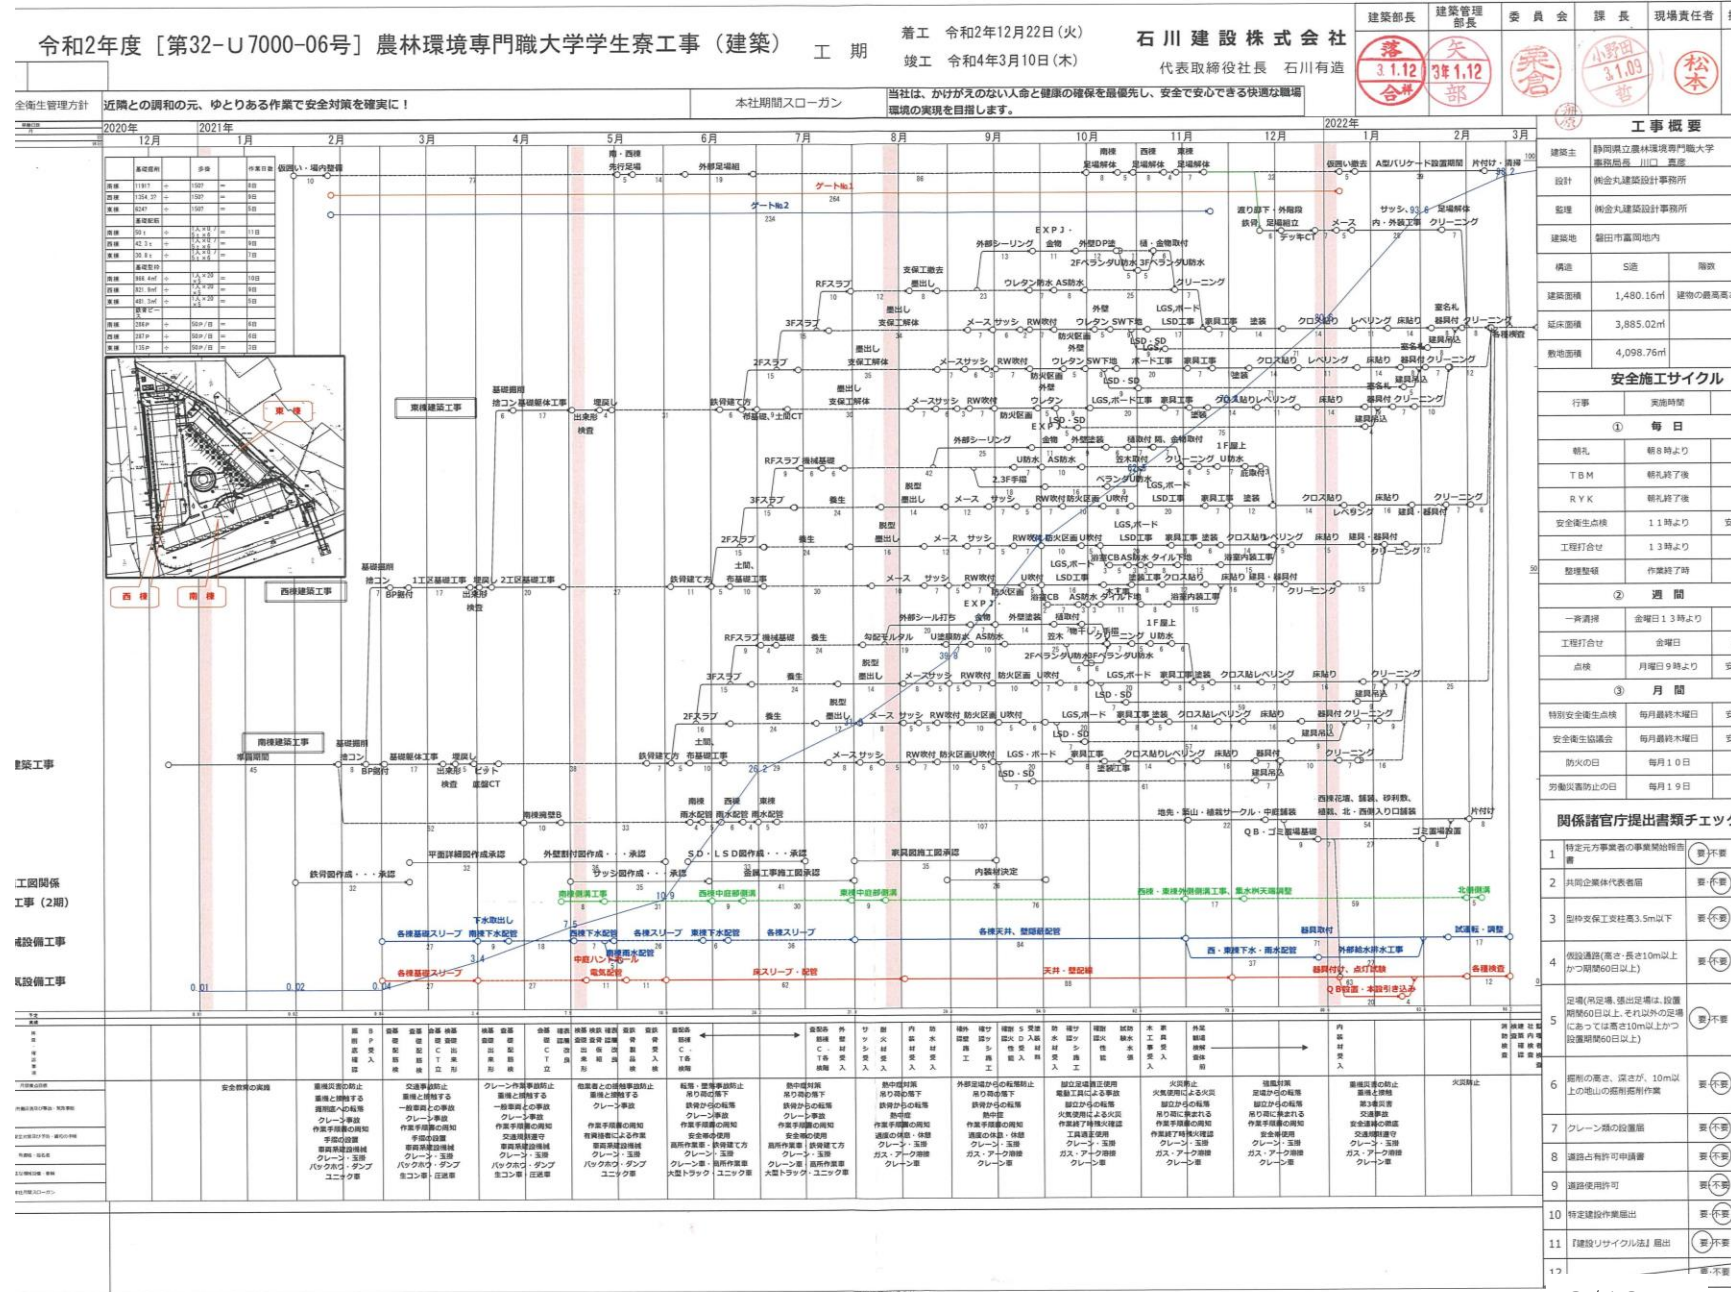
令和2年度［第32-Ｕ7000-06号］農林環境専門職大学学生寮工事（建築）　工期　着工　令和2年12月22日（火）　竣工　令和4年3月10日（木）

石川建設株式会社
代表取締役社長　石川有造

| 建築部長 | 建築管理部長 | 委員会 | 課長 | 現場責任者 |
|---|---|---|---|---|
| 落 3.1.12 合格 | 矢 3年1.12 部 | 栗倉 | 小野田 3.1.09 哲 | 松本 |

全衛生管理方針　近隣との調和の元、ゆとりある作業で安全対策を確実に！

本社期間スローガン　当社は、かけがえのない人命と健康の確保を最優先し、安全で安心できる快適な職場環境の実現を目指します。

2020年　12月　2021年　1月　2月　3月　4月　5月　6月　7月　8月　9月　10月　11月　12月　2022年　1月　2月　3月

東棟建築工事　西棟建築工事　南棟建築工事

東棟　西棟　南棟

仮囲い・場内整備　ゲートNo.1　ゲートNo.2　外部足場組　仮囲い撤去　A型バリケード設置期間　片付け・清掃

RFスラブ　3Fスラブ　2Fスラブ　基礎掘削　捨コン基礎躯体工事　埋戻し　出来形検査　鉄骨建て方　布基礎、土間CT　養生　脱型　墨出し　支保工解体　メースサッシ　RW吹付　防火区画　U吹付　ウレタン防水　LGS、ボード　LSD工事　家具工事　塗装　クロス貼り　レベリング　床貼り　器具付　クリーニング　建具吊込　外部シーリング　金物　外部塗装　樋・金物取付　EXP.J　2Fベランダ U防水　3Fベランダ U防水　1F屋上　浴室CB　ASB防水　タイル下地　浴室内装工事　足場解体　サッシ　内・外装工事　デッキCT

基礎掘削　捨コン　1工区基礎工事　埋戻し　2工区基礎工事　BP据付　出来形検査

南棟　西棟　東棟　雨水配管　地先・盛山・植栽サークル・中庭舗装　西棟花壇、舗装、砂利敷、植栽、北・西側入口舗装　QB・ゴミ置場基礎　ゴミ置場設置

平面詳細図作成承認　外部割付図作成・・・承認　S.D・LSD図作成・・・承認　家具図施工図承認　鉄骨図作成・・・承認　サッシ図作成・・・承認　各種施工図承認　内装材決定

工図関係
工事（2期）
械設備工事
気設備工事

南棟給排水工事　西棟中庭部側溝　東棟中庭部側溝　西・東棟外部側溝工事、集水桝天端調整　北側側溝
下水取出し　各種基礎スリーブ　南棟下水配管　各種スリーブ　東棟下水配管　各種天井、壁部配管　器具取付　試運転・調整　西・東棟下水・雨水配管　外部給水排水工事　雨水配管　中庭ハンドホール　電気配管　各種基礎スリーブ　床スリーブ・配管　天井・壁配線　器具付け、点灯試験　各種検査　QB設置・本設引き込み

0.01　0.02　0.04

工事概要
| 建築主 | 静岡県立農林環境専門職大学 事務局長　川口　真彦 |
|---|---|
| 設計 | (株)金丸建築設計事務所 |
| 監理 | (株)金丸建築設計事務所 |
| 建築地 | 磐田市富岡地内 |
| 構造 | S造　階数 |
| 建築面積 | 1,480.16㎡　建物の最高高さ |
| 延床面積 | 3,885.02㎡ |
| 敷地面積 | 4,098.76㎡ |

安全施工サイクル
| 行事 | 実施時間 |
|---|---|
| ① | 毎日 |
| 朝礼 | 朝8時より |
| TBM | 朝礼終了後 |
| RYK | 朝礼終了後 |
| 安全衛生点検 | 11時より |
| 工程打合せ | 13時より |
| 整理整頓 | 作業終了時 |
| ② | 週間 |
| 一斉清掃 | 金曜日13時より |
| 工程打合せ | 金曜日 |
| 点検 | 月曜日9時より |
| ③ | 月間 |
| 特別安全衛生点検 | 毎月最終木曜日 |
| 安全衛生協議会 | 毎月最終木曜日 |
| 防火の日 | 毎月10日 |
| 労働災害防止の日 | 毎月19日 |

関係諸官庁提出書類チェック
| 1 | 特定元方事業者の事業開始報告書 | 要・不要 |
|---|---|---|
| 2 | 共同企業体代表者届 | 要・不要 |
| 3 | 型枠支保工支柱高3.5m以下 | 要・不要 |
| 4 | 仮設通路(高さ・長さ10m以上かつ期間60日以上) | 要・不要 |
| 5 | 足場(吊足場、張出足場は、設置期間60日以上、それ以外の足場にあっては高さ10m以上かつ設置期間60日以上) | 要・不要 |
| 6 | 掘削の高さ、深さが、10m以上の地山の掘削作業 | 要・不要 |
| 7 | クレーン類の設置届 | 要・不要 |
| 8 | 道路占有許可申請書 | 要・不要 |
| 9 | 道路使用許可 | 要・不要 |
| 10 | 特定建設作業届出 | 要・不要 |
| 11 | 『建設リサイクル法』届出 | 要・不要 |

安全教育の実施　重機災害の防止　交通事故防止　クレーン作業事故防止　他業者との接触事故防止　転落・墜落事故防止　熱中症対策　火災防止　火気防止　強風対策　重機災害の防止　火災防止